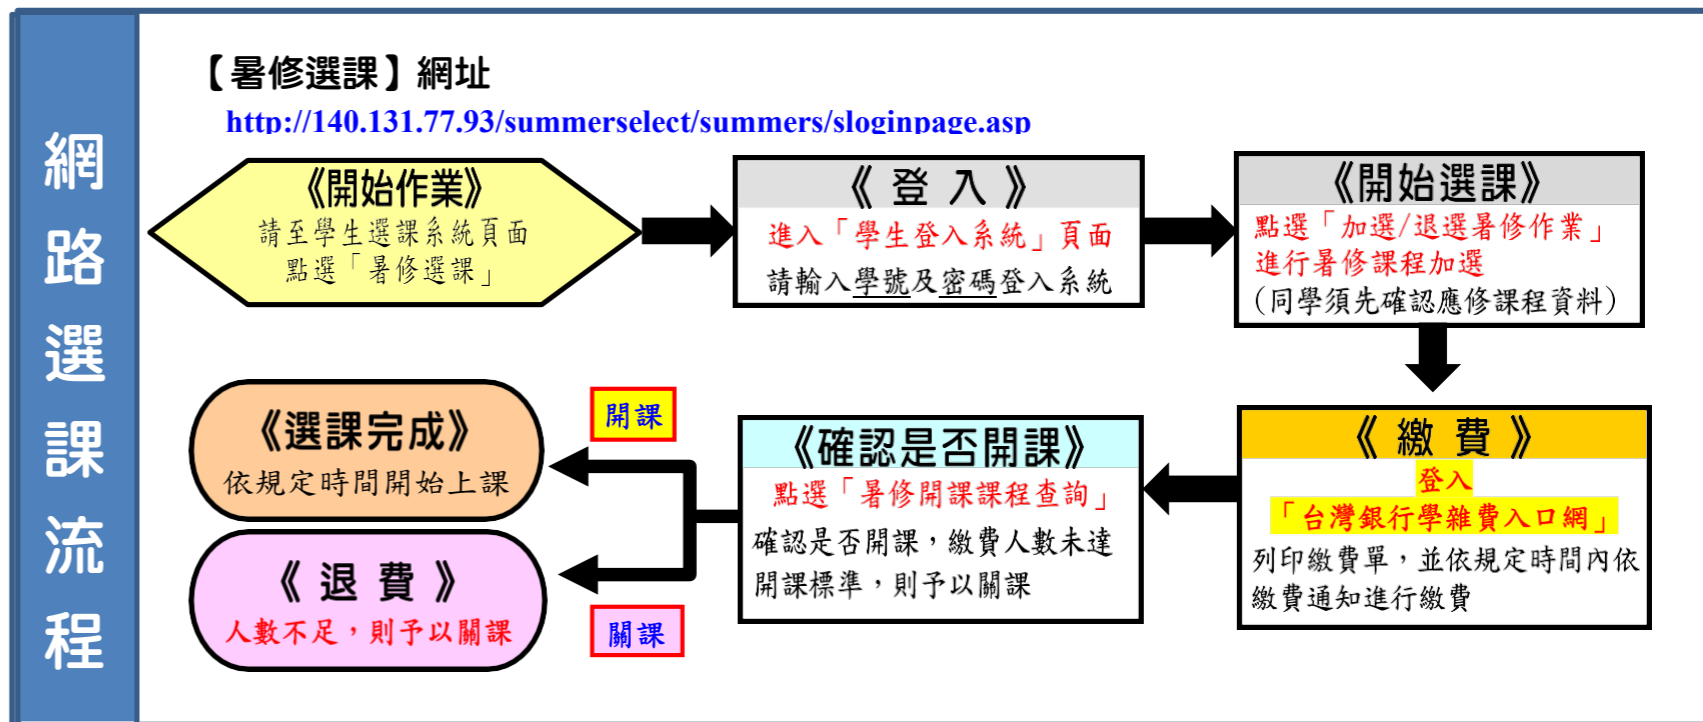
網路選課流程

【暑修選課】網址
http://140.131.77.93/summerselect/summers/sloginpage.asp

《開始作業》
請至學生選課系統頁面
點選「暑修選課」

《登 入》
進入「學生登入系統」頁面
請輸入學號及密碼登入系統

《開始選課》
點選「加選/退選暑修作業」
進行暑修課程加選
(同學須先確認應修課程資料)

《繳 費》
登入
「台灣銀行學雜費入口網」
列印繳費單，並依規定時間內依繳費通知進行繳費

《確認是否開課》
點選「暑修開課課程查詢」
確認是否開課，繳費人數未達開課標準，則予以關課

開課

關課

《選課完成》
依規定時間開始上課

《退 費》
人數不足，則予以關課